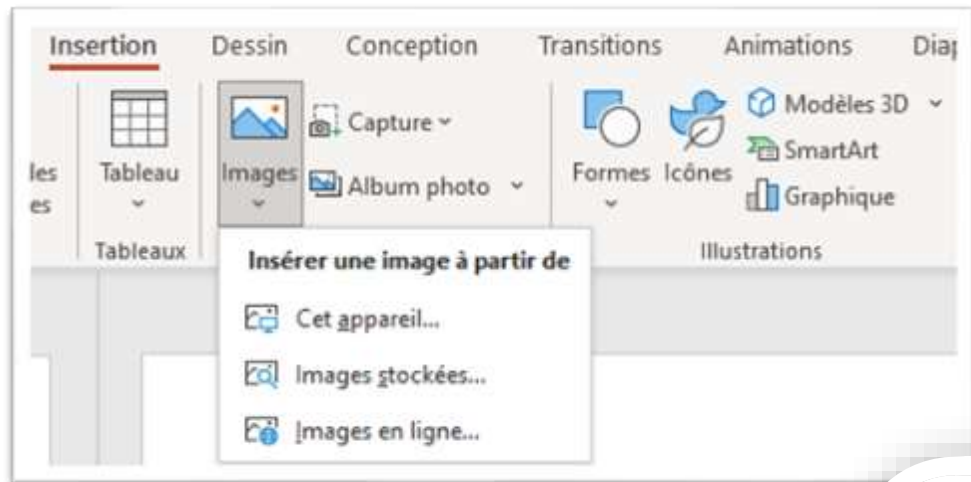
Insertion Dessin Conception Transitions Animations Diap

les es

Tableau

Tableaux

Images

Capture

Album photo

Formes Icônes

Modèles 3D

SmartArt

Graphique

Illustrations

Insérer une image à partir de

Cet appareil...

Images stockées...

Images en ligne...